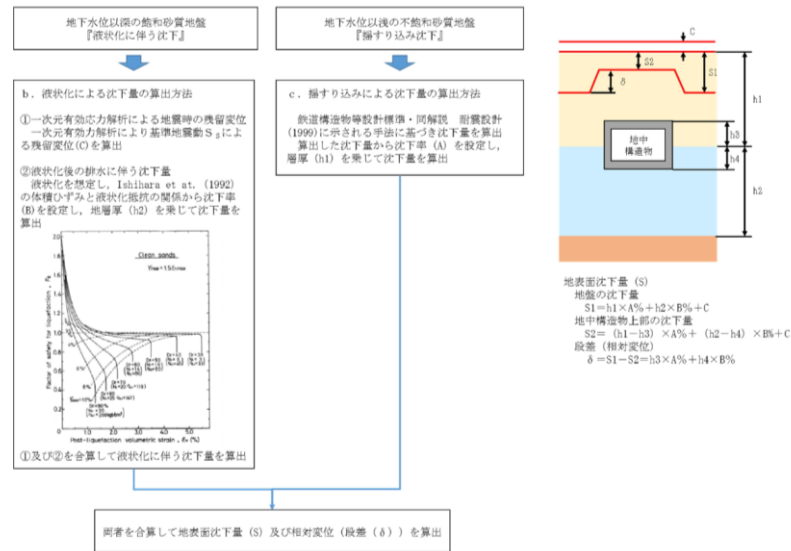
地下水位以深の飽和砂質地盤
『液状化に伴う沈下』

地下水位以浅の不飽和砂質地盤
『揺すり込み沈下』

b．液状化による沈下量の算出方法

①一次元有効応力解析による地震時の残留変位
一次元有効解析により基準地震動$S_s$による残留変位(C)を算出

②液状化後の排水に伴う沈下量
液状化を想定し，Ishihara et at.（1992）の体積ひずみと液状化抵抗の関係から沈下率(B)を設定し，地層厚（h2）を乗じて沈下量を算出

Clean sands
$D_{50}$=150mm

Factor of safety for liquefaction, $F_L$

Post-liquefaction volumetric strain, $\varepsilon_v$ (%)

①及び②を合算して液状化に伴う沈下量を算出

c．揺すり込みによる沈下量の算出方法

鉄道構造物等設計標準・同解説　耐震設計（1999）に示される手法に基づき沈下量を算出
算出した沈下量から沈下率（A）を設定し，層厚（h1）を乗じて沈下量を算出

C
S2
S1
δ
h1
h3
地中構造物
h4
h2

地表面沈下量（S）
地盤の沈下量
S1＝h1×A%＋h2×B%＋C
地中構造物上部の沈下量
S2＝（h1－h3）×A%＋（h2－h4）×B%＋C
段差（相対変位）
δ＝S1－S2＝h3×A%＋h4×B%

両者を合算して地表面沈下量（S）及び相対変位（段差（δ））を算出